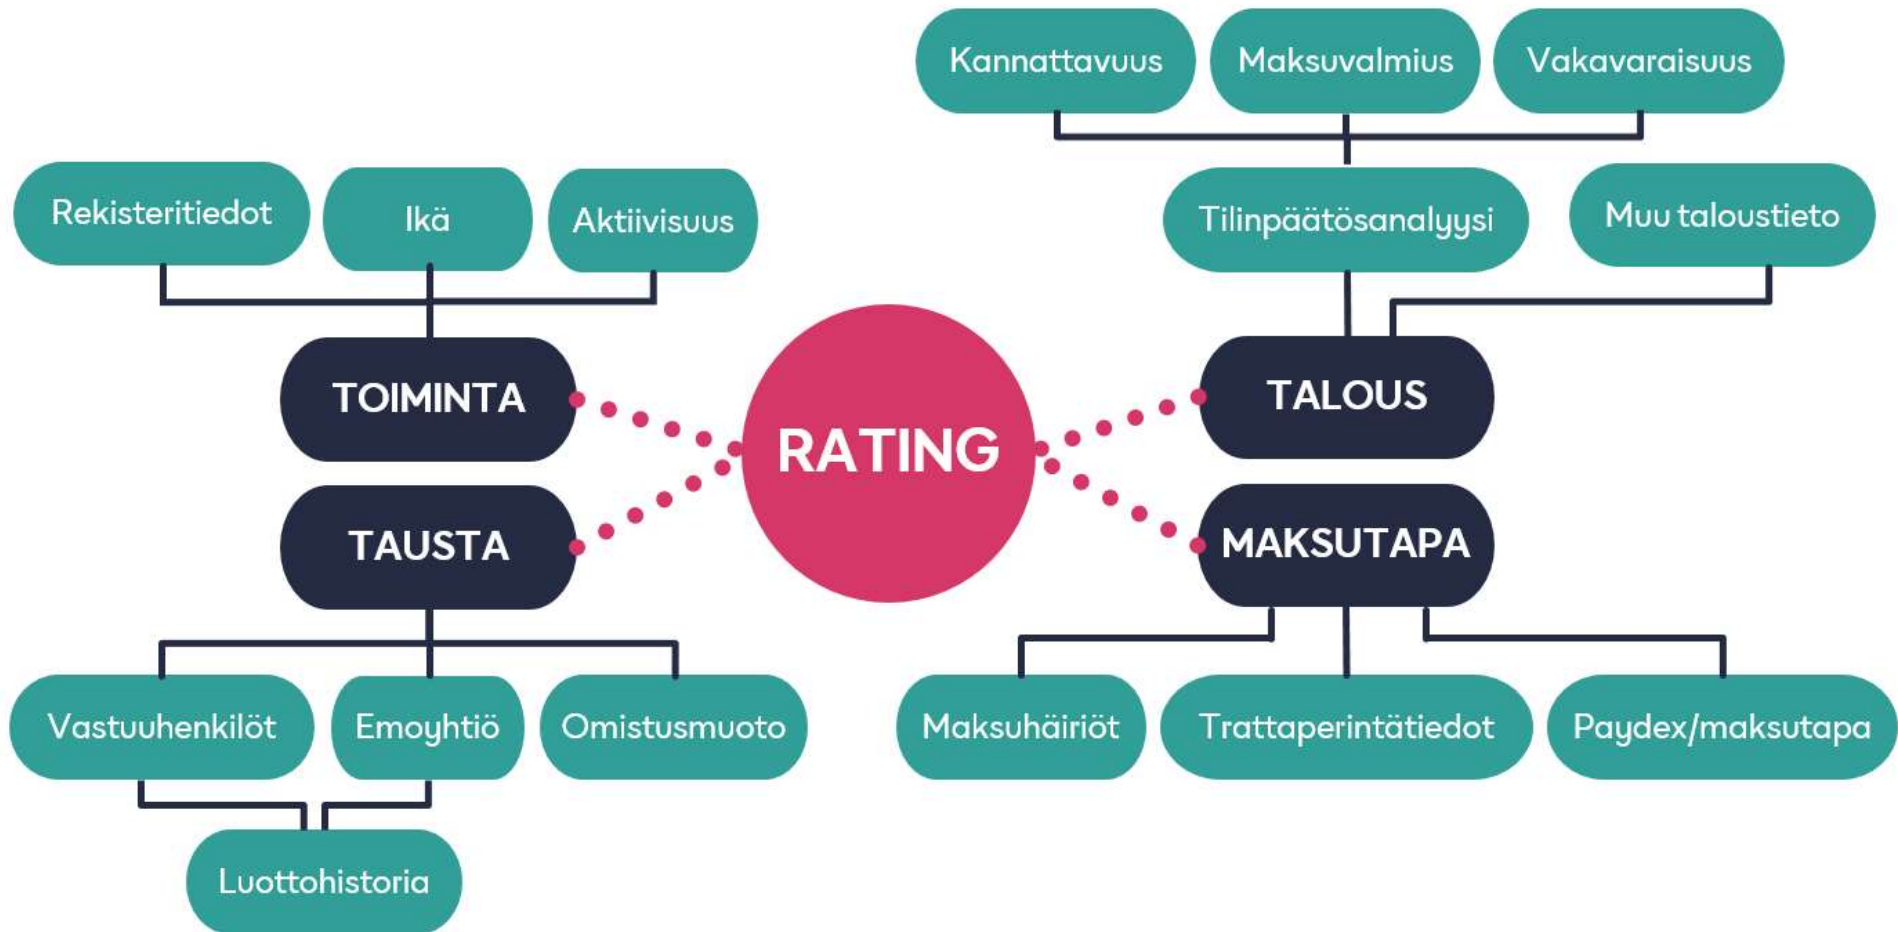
Kannattavuus
Maksuvalmius
Vakavaraisuus

Rekisteritiedot
Ikä
Aktiivisuus

Tilinpäätösanalyysi
Muu taloustieto

TOIMINTA
RATING
TALOUS

TAUSTA
MAKSUTAPA

Vastuuhenkilöt
Emoyhtiö
Omistusmuoto

Maksuhäiriöt
Trattaperintätiedot
Paydex/maksutapa

Luottohistoria